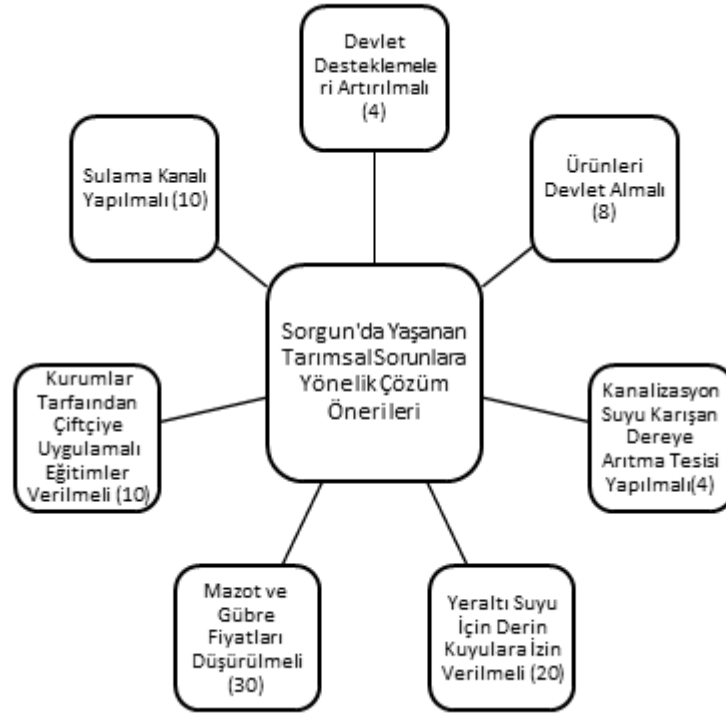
Devlet Desteklemeleri Artırılmalı (4)

Sulama Kanalı Yapılmalı (10)

Ürünleri Devlet Almalı (8)

Sorgun'da Yaşanan TarımsalSorunlara Yönelik Çözüm Önerileri

Kurumlar Tarfaından Çiftçiye Uygulamalı Eğitimler Verilmeli (10)

Kanalizasyon Suyu Karışan Dereye Arıtma Tesisi Yapılmalı(4)

Mazot ve Gübre Fiyatları Düşürülmeli (30)

Yeraltı Suyu İçin Derin Kuyulara İzin Verilmeli (20)